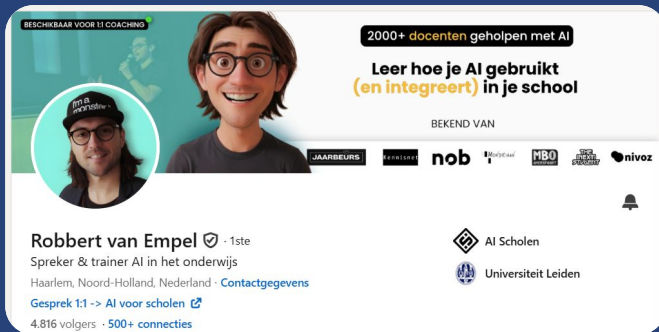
BESCHIKBAAR VOOR 1:1 COACHING

2000+ docenten geholpen met AI

Leer hoe je AI gebruikt (en integreert) in je school

BEKEND VAN

JAARBEURS Kennisnet nob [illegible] MBO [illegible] nivoz

I'm a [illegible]

Robbert van Empel · 1ste

Spreker & trainer AI in het onderwijs

Haarlem, Noord-Holland, Nederland · Contactgegevens

Gesprek 1:1 -> AI voor scholen

4.816 volgers · 500+ connecties

AI Scholen

Universiteit Leiden